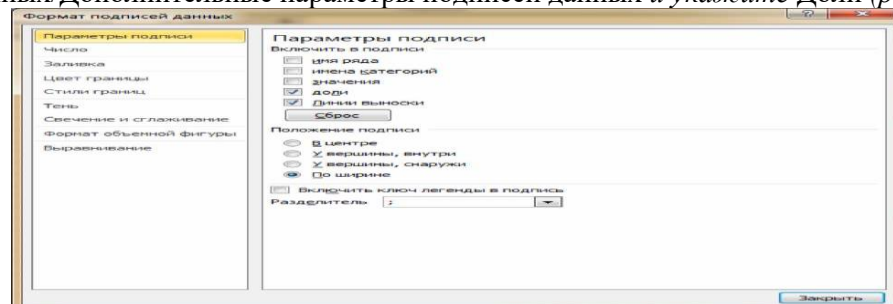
ные Дополнительные параметры подписей данных и укажите Доли (д

Формат подписей данных

Параметры подписи
Число
Заливка
Цвет границы
Стили границ
Тень
Свечение и сглаживание
Формат объемной фигуры
Выравнивание

Параметры подписи
Включить в подписи
имя ряда
имена категорий
значения
доли
Линии выноски
Сброс
Положение подписи
В центре
У вершины, внутри
У вершины, снаружи
По ширине
Включить ключ легенды в подпись
Разделитель ;

Закрыть